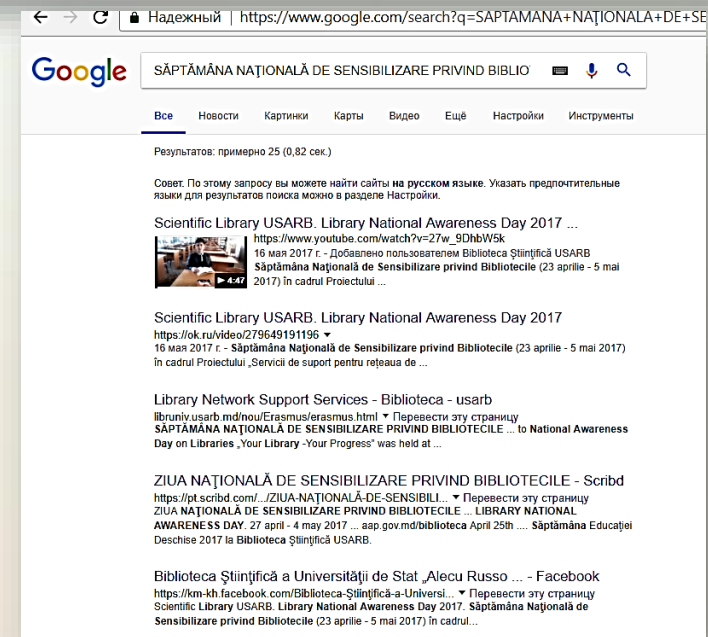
Надежный | https://www.google.com/search?q=SAPTAMANA+NAȚIONALA+DE+SE

Google

SĂPTĂMÂNA NAȚIONALĂ DE SENSIBILIZARE PRIVIND BIBLIO

Все Новости Картинки Карты Видео Ещё Настройки Инструменты

Результатов: примерно 25 (0,82 сек.)

Совет. По этому запросу вы можете найти сайты на русском языке. Указать предпочтительные языки для результатов поиска можно в разделе Настройки.

Scientific Library USARB. Library National Awareness Day 2017 ...
https://www.youtube.com/watch?v=27w_9DhbW5k
4:47
16 мая 2017 г. - Добавлено пользователем Biblioteca Științifică USARB
Săptămâna Națională de Sensibilizare privind Bibliotecile (23 aprilie - 5 mai 2017) în cadrul Proiectului ...

Scientific Library USARB. Library National Awareness Day 2017
https://ok.ru/video/279649191196
16 мая 2017 г. - Săptămâna Națională de Sensibilizare privind Bibliotecile (23 aprilie - 5 mai 2017) în cadrul Proiectului „Servicii de suport pentru rețeaua de ...

Library Network Support Services - Biblioteca - usarb
libruniv.usarb.md/nou/Erasmus/erasmus.html ▾ Перевести эту страницу
SĂPTĂMÂNA NAȚIONALĂ DE SENSIBILIZARE PRIVIND BIBLIOTECILE ... to National Awareness Day on Libraries „Your Library -Your Progress" was held at ...

ZIUA NAȚIONALĂ DE SENSIBILIZARE PRIVIND BIBLIOTECILE - Scribd
https://pt.scribd.com/.../ZIUA-NAȚIONALĂ-DE-SENSIBILI... ▾ Перевести эту страницу
ZIUA NAȚIONALĂ DE SENSIBILIZARE PRIVIND BIBLIOTECILE LIBRARY NATIONAL AWARENESS DAY. 27 april - 4 may 2017 .... aap.gov.md/biblioteca April 25th .... Săptămâna Educației Deschise 2017 la Biblioteca Științifică USARB.

Biblioteca Științifică a Universității de Stat „Alecu Russo ... - Facebook
https://km-kh.facebook.com/Biblioteca-Științifică-a-Universi... ▾ Перевести эту страницу
Scientific Library USARB. Library National Awareness Day 2017. Săptămâna Națională de Sensibilizare privind Bibliotecile (23 aprilie - 5 mai 2017) în cadrul ...